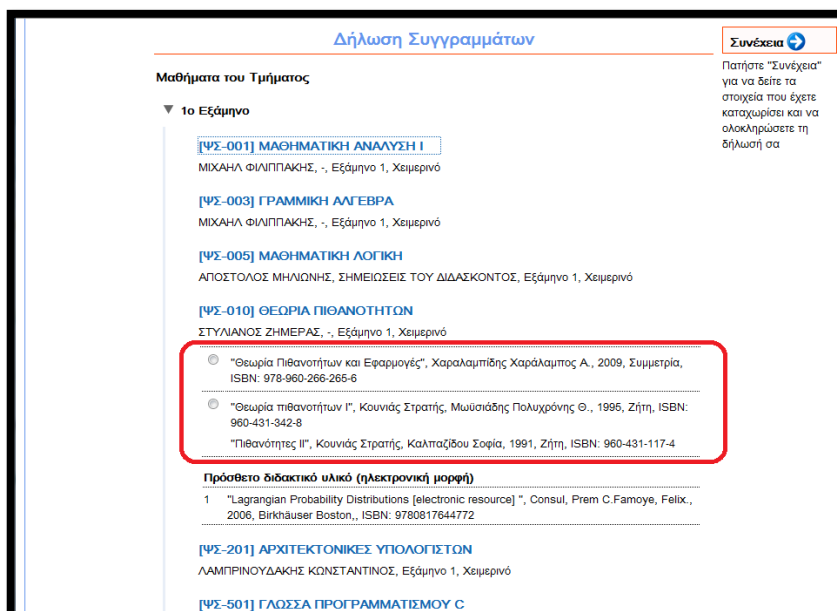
Δήλωση Συγγραμμάτων

Συνέχεια

Πατήστε "Συνέχεια" για να δείτε τα στοιχεία που έχετε καταχωρίσει και να ολοκληρώσετε τη δήλωσή σα

Μαθήματα του Τμήματος

1ο Εξάμηνο

[ΨΣ-001] ΜΑΘΗΜΑΤΙΚΗ ΑΝΑΛΥΣΗ Ι
ΜΙΧΑΗΛ ΦΙΛΙΠΠΑΚΗΣ, -, Εξάμηνο 1, Χειμερινό

[ΨΣ-003] ΓΡΑΜΜΙΚΗ ΑΛΓΕΒΡΑ
ΜΙΧΑΗΛ ΦΙΛΙΠΠΑΚΗΣ, -, Εξάμηνο 1, Χειμερινό

[ΨΣ-005] ΜΑΘΗΜΑΤΙΚΗ ΛΟΓΙΚΗ
ΑΠΟΣΤΟΛΟΣ ΜΗΛΙΩΝΗΣ, ΣΗΜΕΙΩΣΕΙΣ ΤΟΥ ΔΙΔΑΣΚΟΝΤΟΣ, Εξάμηνο 1, Χειμερινό

[ΨΣ-010] ΘΕΩΡΙΑ ΠΙΘΑΝΟΤΗΤΩΝ
ΣΤΥΛΙΑΝΟΣ ΖΗΜΕΡΑΣ, -, Εξάμηνο 1, Χειμερινό

"Θεωρία Πιθανοτήτων και Εφαρμογές", Χαραλαμπίδης Χαράλαμπος Α., 2009, Συμμετρία, ISBN: 978-960-266-265-6

"Θεωρία πιθανοτήτων Ι", Κουνιάς Στρατής, Μωϋσιάδης Πολυχρόνης Θ., 1995, Ζήτη, ISBN: 960-431-342-8
"Πιθανότητες ΙΙ", Κουνιάς Στρατής, Καλπαζίδου Σοφία, 1991, Ζήτη, ISBN: 960-431-117-4

Πρόσθετο διδακτικό υλικό (ηλεκτρονική μορφή)
1 "Lagrangian Probability Distributions [electronic resource] ", Consul, Prem C.Famoye, Felix., 2006, Birkhäuser Boston,, ISBN: 9780817644772

[ΨΣ-201] ΑΡΧΙΤΕΚΤΟΝΙΚΕΣ ΥΠΟΛΟΓΙΣΤΩΝ
ΛΑΜΠΡΙΝΟΥΔΑΚΗΣ ΚΩΝΣΤΑΝΤΙΝΟΣ, Εξάμηνο 1, Χειμερινό

[ΨΣ-501] ΓΛΩΣΣΑ ΠΡΟΓΡΑΜΜΑΤΙΣΜΟΥ C